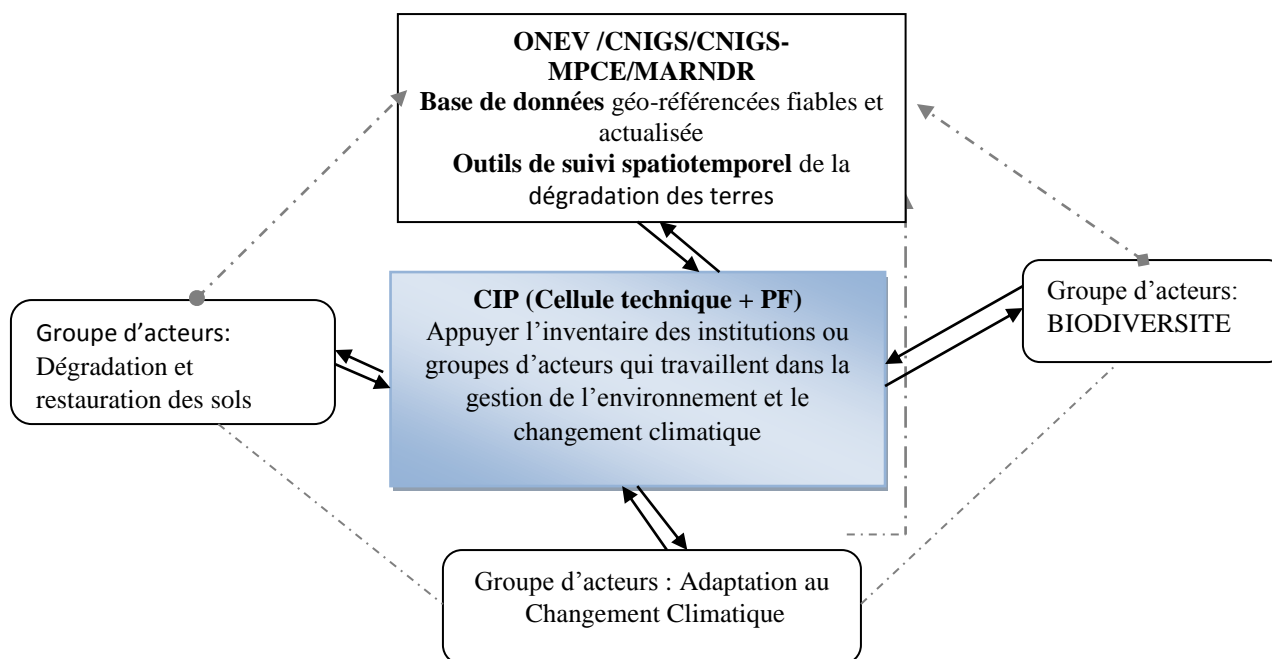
ONEV /CNIGS/CNIGS-MPCE/MARNDR
Base de données géo-référencées fiables et actualisée
Outils de suivi spatiotemporel de la dégradation des terres

Groupe d'acteurs: Dégradation et restauration des sols

CIP (Cellule technique + PF)
Appuyer l'inventaire des institutions ou groupes d'acteurs qui travaillent dans la gestion de l'environnement et le changement climatique

Groupe d'acteurs: BIODIVERSITE

Groupe d'acteurs : Adaptation au Changement Climatique